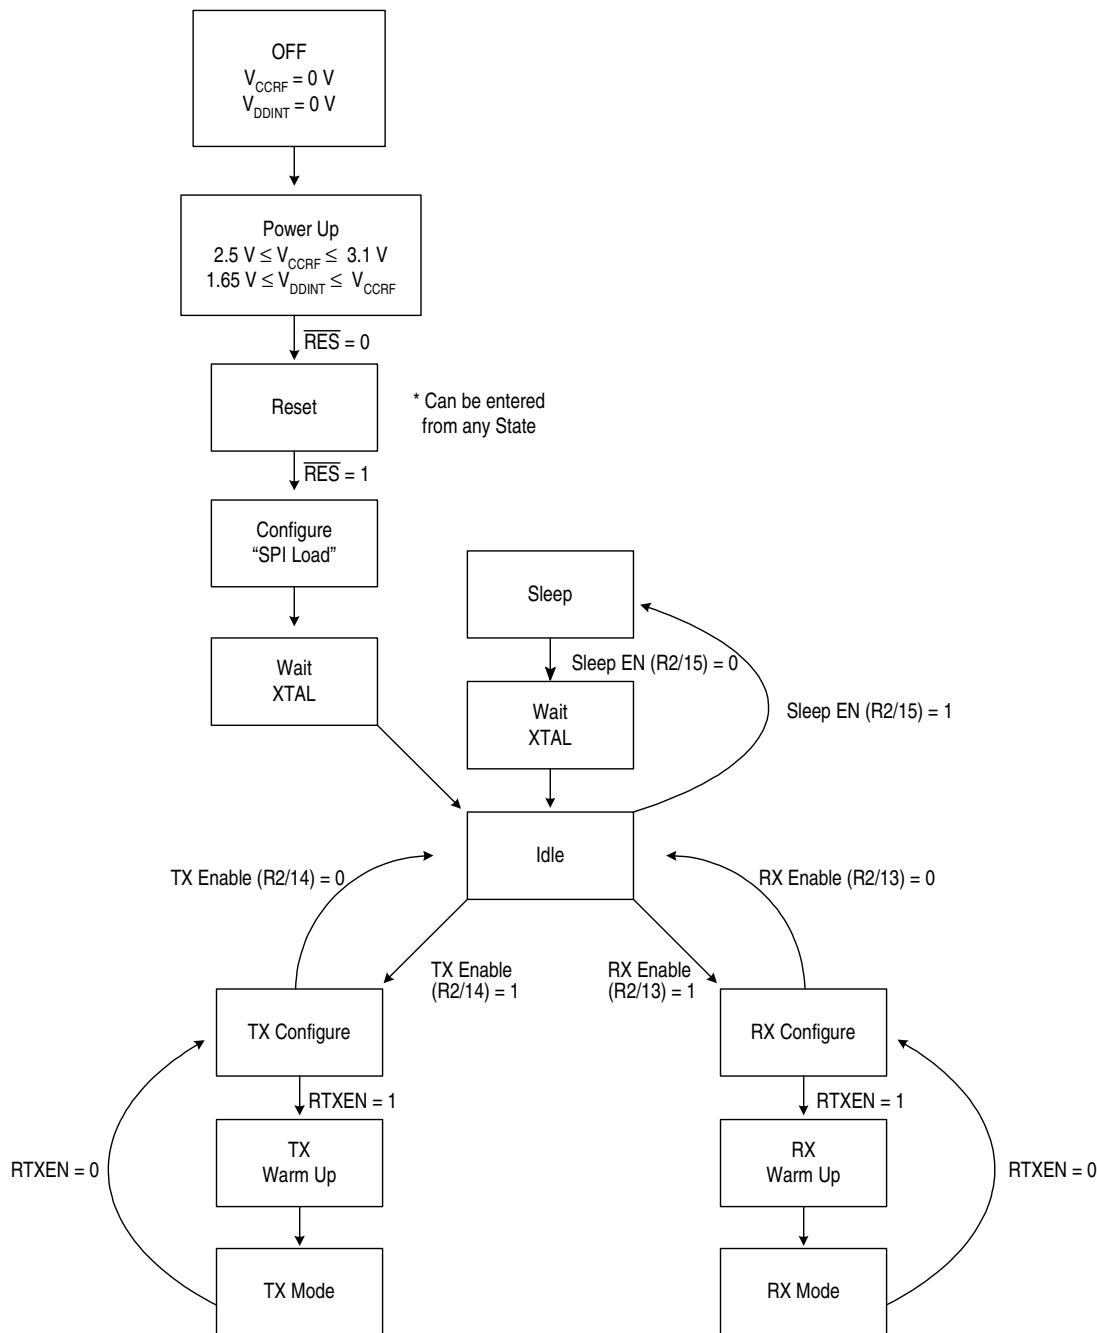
OFF
$V_{CCRF} = 0$ V
$V_{DDINT} = 0$ V

Power Up
2.5 V $\leq V_{CCRF} \leq$ 3.1 V
1.65 V $\leq V_{DDINT} \leq V_{CCRF}$

$\overline{RES} = 0$

Reset

* Can be entered from any State

$\overline{RES} = 1$

Configure
"SPI Load"

Wait
XTAL

Sleep

Sleep EN (R2/15) = 0

Wait
XTAL

Sleep EN (R2/15) = 1

Idle

TX Enable (R2/14) = 0

RX Enable (R2/13) = 0

TX Enable (R2/14) = 1

RX Enable (R2/13) = 1

TX Configure

RX Configure

RTXEN = 1

RTXEN = 1

TX
Warm Up

RX
Warm Up

RTXEN = 0

RTXEN = 0

TX Mode

RX Mode